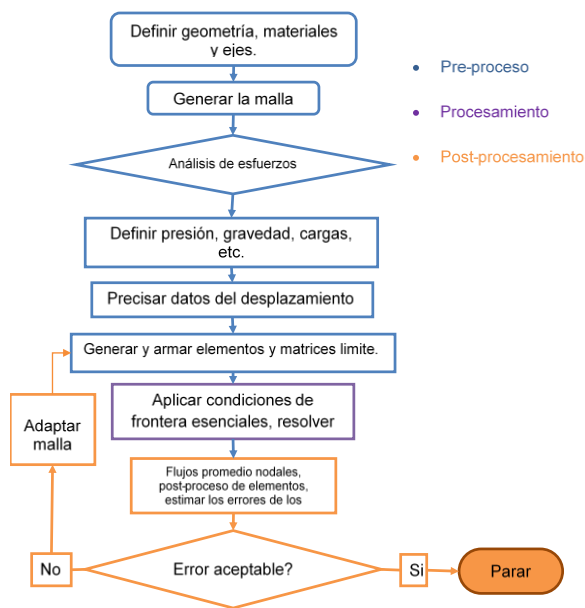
Definir geometría, materiales y ejes.

Generar la malla

Análisis de esfuerzos

Definir presión, gravedad, cargas, etc.

Precisar datos del desplazamiento

Generar y armar elementos y matrices limite.

Aplicar condiciones de frontera esenciales, resolver

Flujos promedio nodales, post-proceso de elementos, estimar los errores de los

Error aceptable?

No

Si

Parar

Adaptar malla

Pre-proceso

Procesamiento

Post-procesamiento